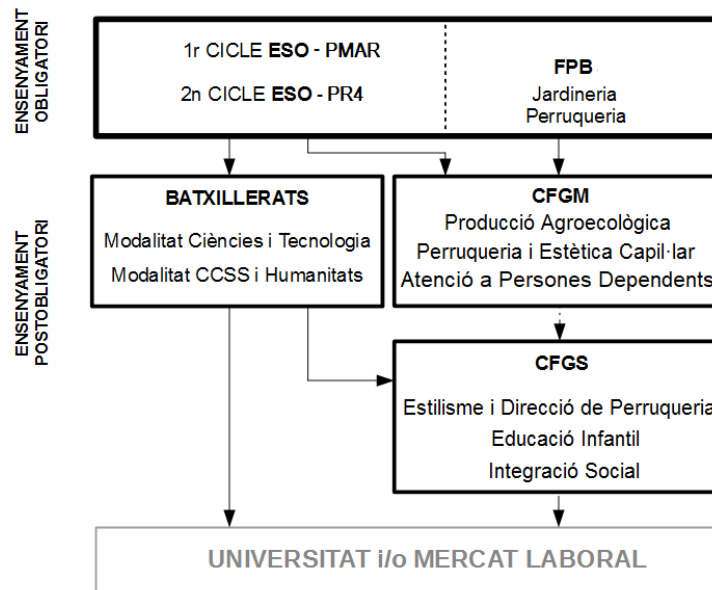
ENSENYAMENT OBLIGATORI

1r CICLE **ESO** - PMAR

2n CICLE **ESO** - PR4

**FPB**
Jardineria
Perruqueria

ENSENYAMENT POSTOBLIGATORI

**BATXILLERATS**

Modalitat Ciències i Tecnologia

Modalitat CCSS i Humanitats

**CFGM**
Producció Agroecològica
Perruqueria i Estètica Capil·lar
Atenció a Persones Dependents

**CFGS**

Estilisme i Direcció de Perruqueria
Educació Infantil
Integració Social

UNIVERSITAT i/o MERCAT LABORAL